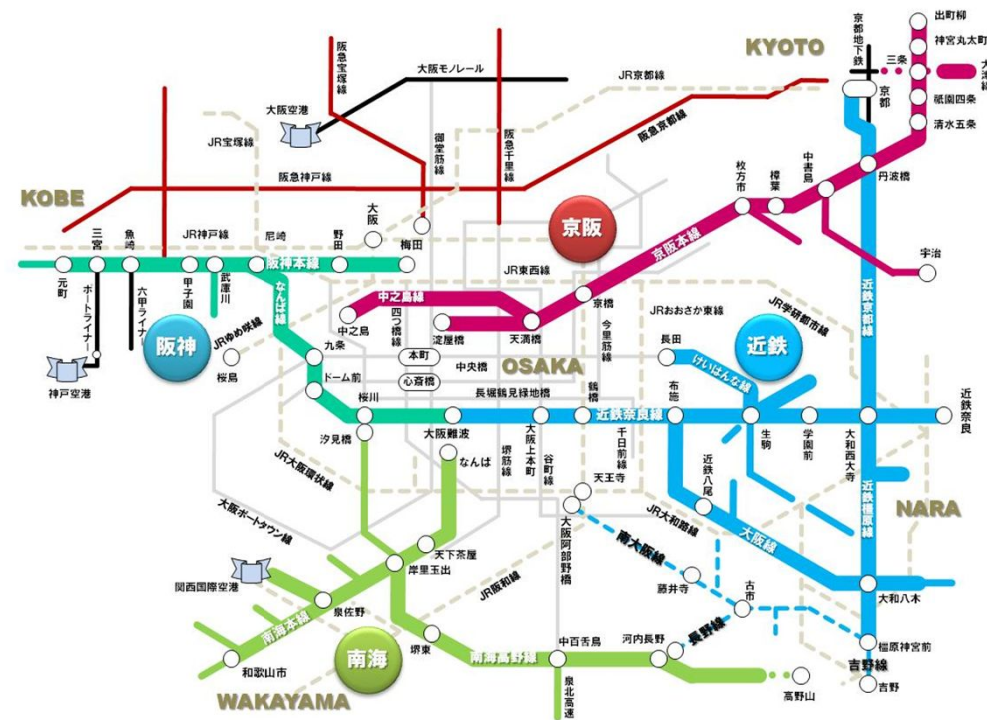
KYOTO
京都地下鉄
出町柳
神宮丸太町
三条
大津線
京都
祇園四条
清水五条
大阪モノレール
JR京都線
阪急宝塚線
大阪空港
御堂筋線
阪急千里線
阪急京都線
JR宝塚線
阪急神戸線
丹波橋
中書島
樟葉
枚方市
宇治
KOBE
大阪
京阪
三宮
魚崎
JR神戸線
尼崎
野田
梅田
京阪本線
阪神本線
JR東西線
元町
ポートライナー
六甲ライナー
甲子園
武庫川
なんば線
中之島線
京橋
JR学研都市線
JRおおさか東線
近鉄京都線
阪神
JRゆめ咲線
中之島
四つ橋線
淀屋橋
天満橋
今里筋線
長田
近鉄
九条
本町
けいはんな線
神戸空港
桜島
ドーム前
心斎橋
中央線
OSAKA
長堀鶴見緑地線
鶴橋
布施
桜川
近鉄奈良線
近鉄奈良
汐見橋
大阪難波
大阪上本町
千日前線
生駒
学園前
大和西大寺
JR大阪環状線
なんば
堺筋線
谷町線
天王寺
近鉄八尾
JR大和路線
大阪ポートタウン線
大阪阿部野橋
大阪線
近鉄橿原線
NARA
南大阪線
関西国際空港
天下茶屋
岸里玉出
藤井寺
JR阪和線
古市
大和八木
南海本線
泉佐野
長野線
中百舌鳥
河内長野
橿原神宮前
和歌山市
南海
堺東
南海高野線
吉野線
泉北高速
高野山
吉野
WAKAYAMA